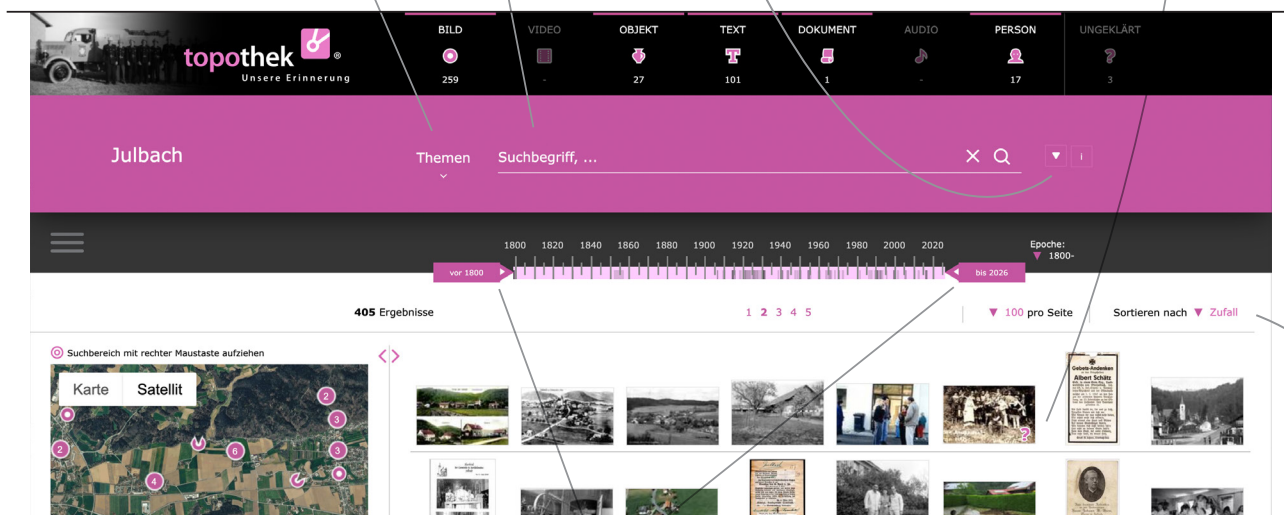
topothek ®
Unsere Erinnerung

BILD 259
VIDEO -
OBJEKT 27
TEXT 101
DOKUMENT 1
AUDIO -
PERSON 17
UNGEKLÄRT 3

Julbach

Themen

Suchbegriff, ...

i

1800 1820 1840 1860 1880 1900 1920 1940 1960 1980 2000 2020

vor 1800

bis 2026

Epoche:
1800-

405 Ergebnisse

1 2 3 4 5

100 pro Seite

Sortieren nach Zufall

Suchbereich mit rechter Maustaste aufziehen

Karte Satellit

2 3 2 6 3 4

Gebets-Andenken
Albert Schätz